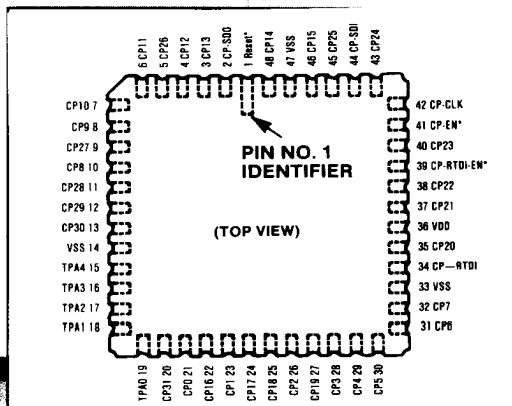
6 CP11
5 CP26
4 CP12
3 CP13
2 CP-SDO
1 Reset*
48 CP14
47 VSS
46 CP15
45 CP25
44 CP-SDI
43 CP24

CP10 7
CP9 8
CP27 9
CP8 10
CP28 11
CP29 12
CP30 13
VSS 14
TPA4 15
TPA3 16
TPA2 17
TPA1 18

PIN NO. 1 IDENTIFIER

(TOP VIEW)

42 CP-CLK
41 CP-EN*
40 CP23
39 CP-RTDI-EN*
38 CP22
37 CP21
36 VDD
35 CP20
34 CP—RTDI
33 VSS
32 CP7
31 CP6

TPA0 19
CP31 20
CP0 21
CP16 22
CP1 23
CP17 24
CP18 25
CP2 26
CP19 27
CP3 28
CP4 29
CP5 30